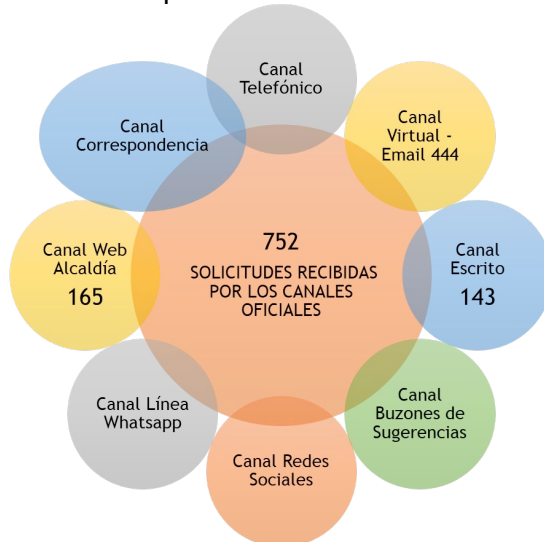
Canal Telefónico

Canal Virtual - Email 444

Canal Escrito
143

Canal Buzones de Sugerencias

Canal Redes Sociales

Canal Línea Whatsapp

Canal Web Alcaldía
165

Canal Correspondencia

752
SOLICITUDES RECIBIDAS POR LOS CANALES OFICIALES